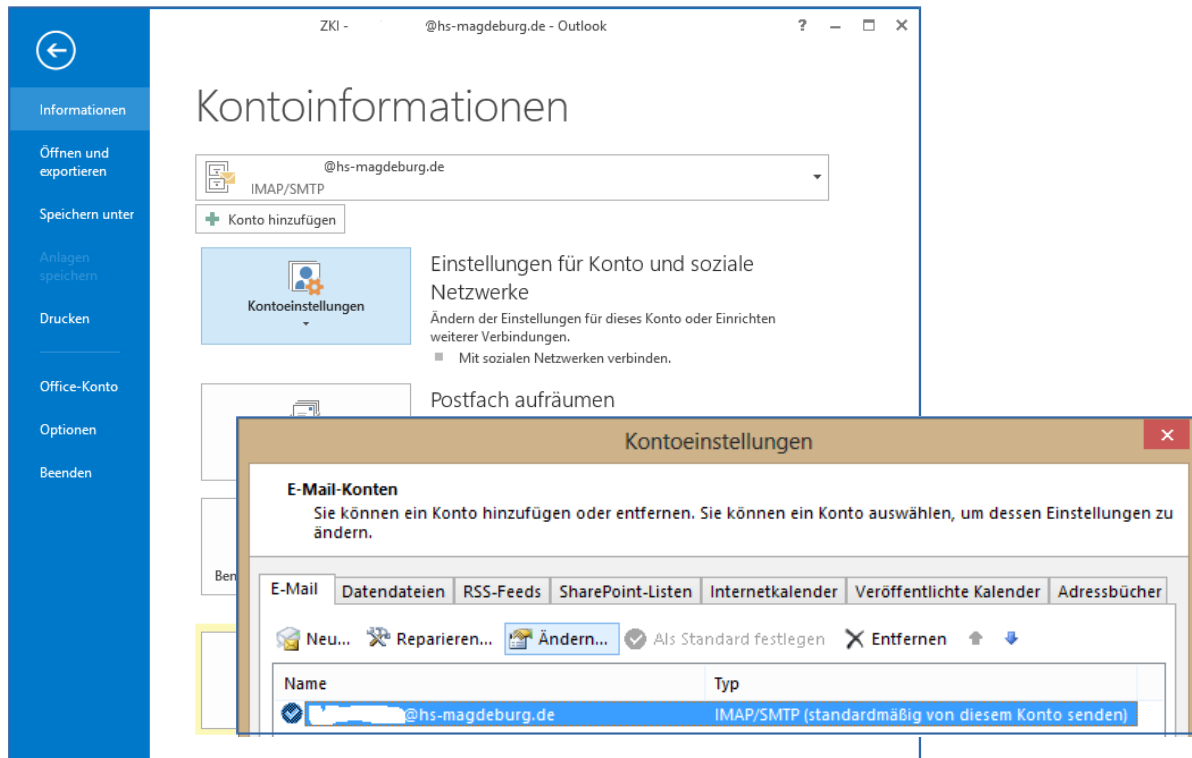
ZKI - @hs-magdeburg.de - Outlook

? – ☐ ✕

Informationen

Öffnen und exportieren

Speichern unter

Anlagen speichern

Drucken

Office-Konto

Optionen

Beenden

Kontoinformationen

@hs-magdeburg.de
IMAP/SMTP

Konto hinzufügen

Kontoeinstellungen

Einstellungen für Konto und soziale Netzwerke

Ändern der Einstellungen für dieses Konto oder Einrichten weiterer Verbindungen.

Mit sozialen Netzwerken verbinden.

Postfach aufräumen

Ben

Kontoeinstellungen

E-Mail-Konten

Sie können ein Konto hinzufügen oder entfernen. Sie können ein Konto auswählen, um dessen Einstellungen zu ändern.

| E-Mail | Datendateien | RSS-Feeds | SharePoint-Listen | Internetkalender | Veröffentlichte Kalender | Adressbücher |
|---|---|---|---|---|---|---|

Neu... Reparieren... Ändern... Als Standard festlegen Entfernen

| Name | Typ |
|---|---|
| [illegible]@hs-magdeburg.de | IMAP/SMTP (standardmäßig von diesem Konto senden) |